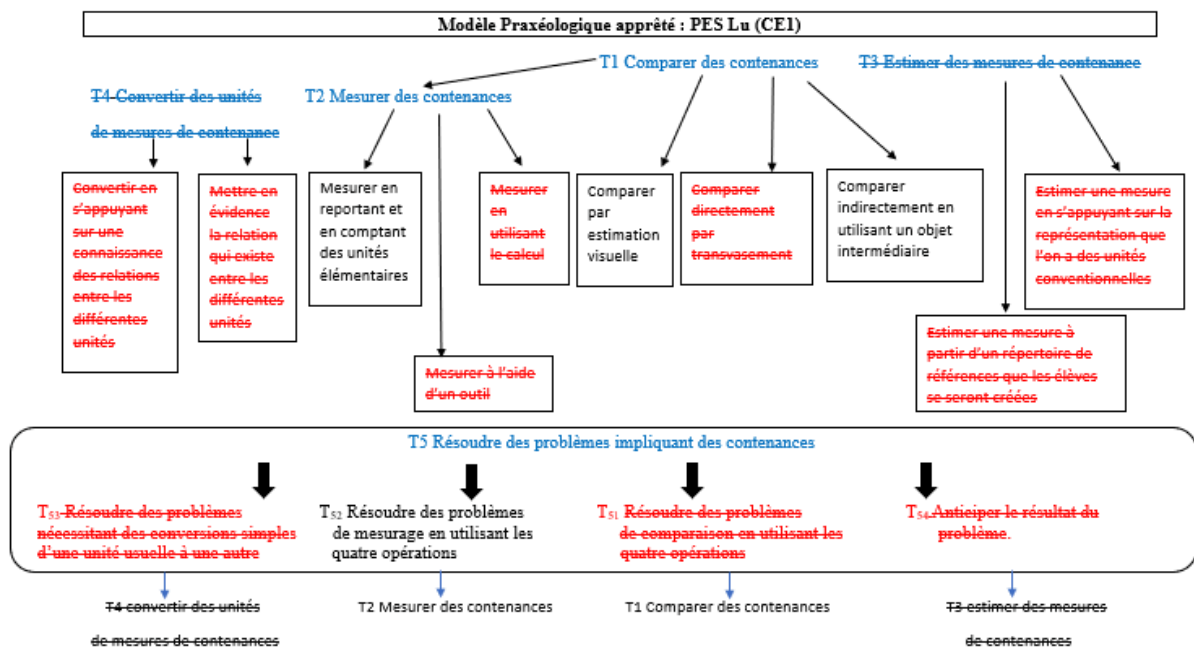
Modèle Praxéologique apprêté : PES Lu (CE1)

T1 Comparer des contenances

T2 Mesurer des contenances

T3 Estimer des mesures de contenance

T4 Convertir des unités de mesures de contenance

Convertir en s'appuyant sur une connaissance des relations entre les différentes unités

Mettre en évidence la relation qui existe entre les différentes unités

Mesurer en reportant et en comptant des unités élémentaires

Mesurer à l'aide d'un outil

Mesurer en utilisant le calcul

Comparer par estimation visuelle

Comparer directement par transvasement

Comparer indirectement en utilisant un objet intermédiaire

Estimer une mesure en s'appuyant sur la représentation que l'on a des unités conventionnelles

Estimer une mesure à partir d'un répertoire de références que les élèves se seront créées

T5 Résoudre des problèmes impliquant des contenances

$T_{53}$ Résoudre des problèmes nécessitant des conversions simples d'une unité usuelle à une autre

$T_{52}$ Résoudre des problèmes de mesurage en utilisant les quatre opérations

$T_{51}$ Résoudre des problèmes de comparaison en utilisant les quatre opérations

$T_{54}$ Anticiper le résultat du problème.

T4 convertir des unités de mesures de contenances

T2 Mesurer des contenances

T1 Comparer des contenances

T3 estimer des mesures de contenances